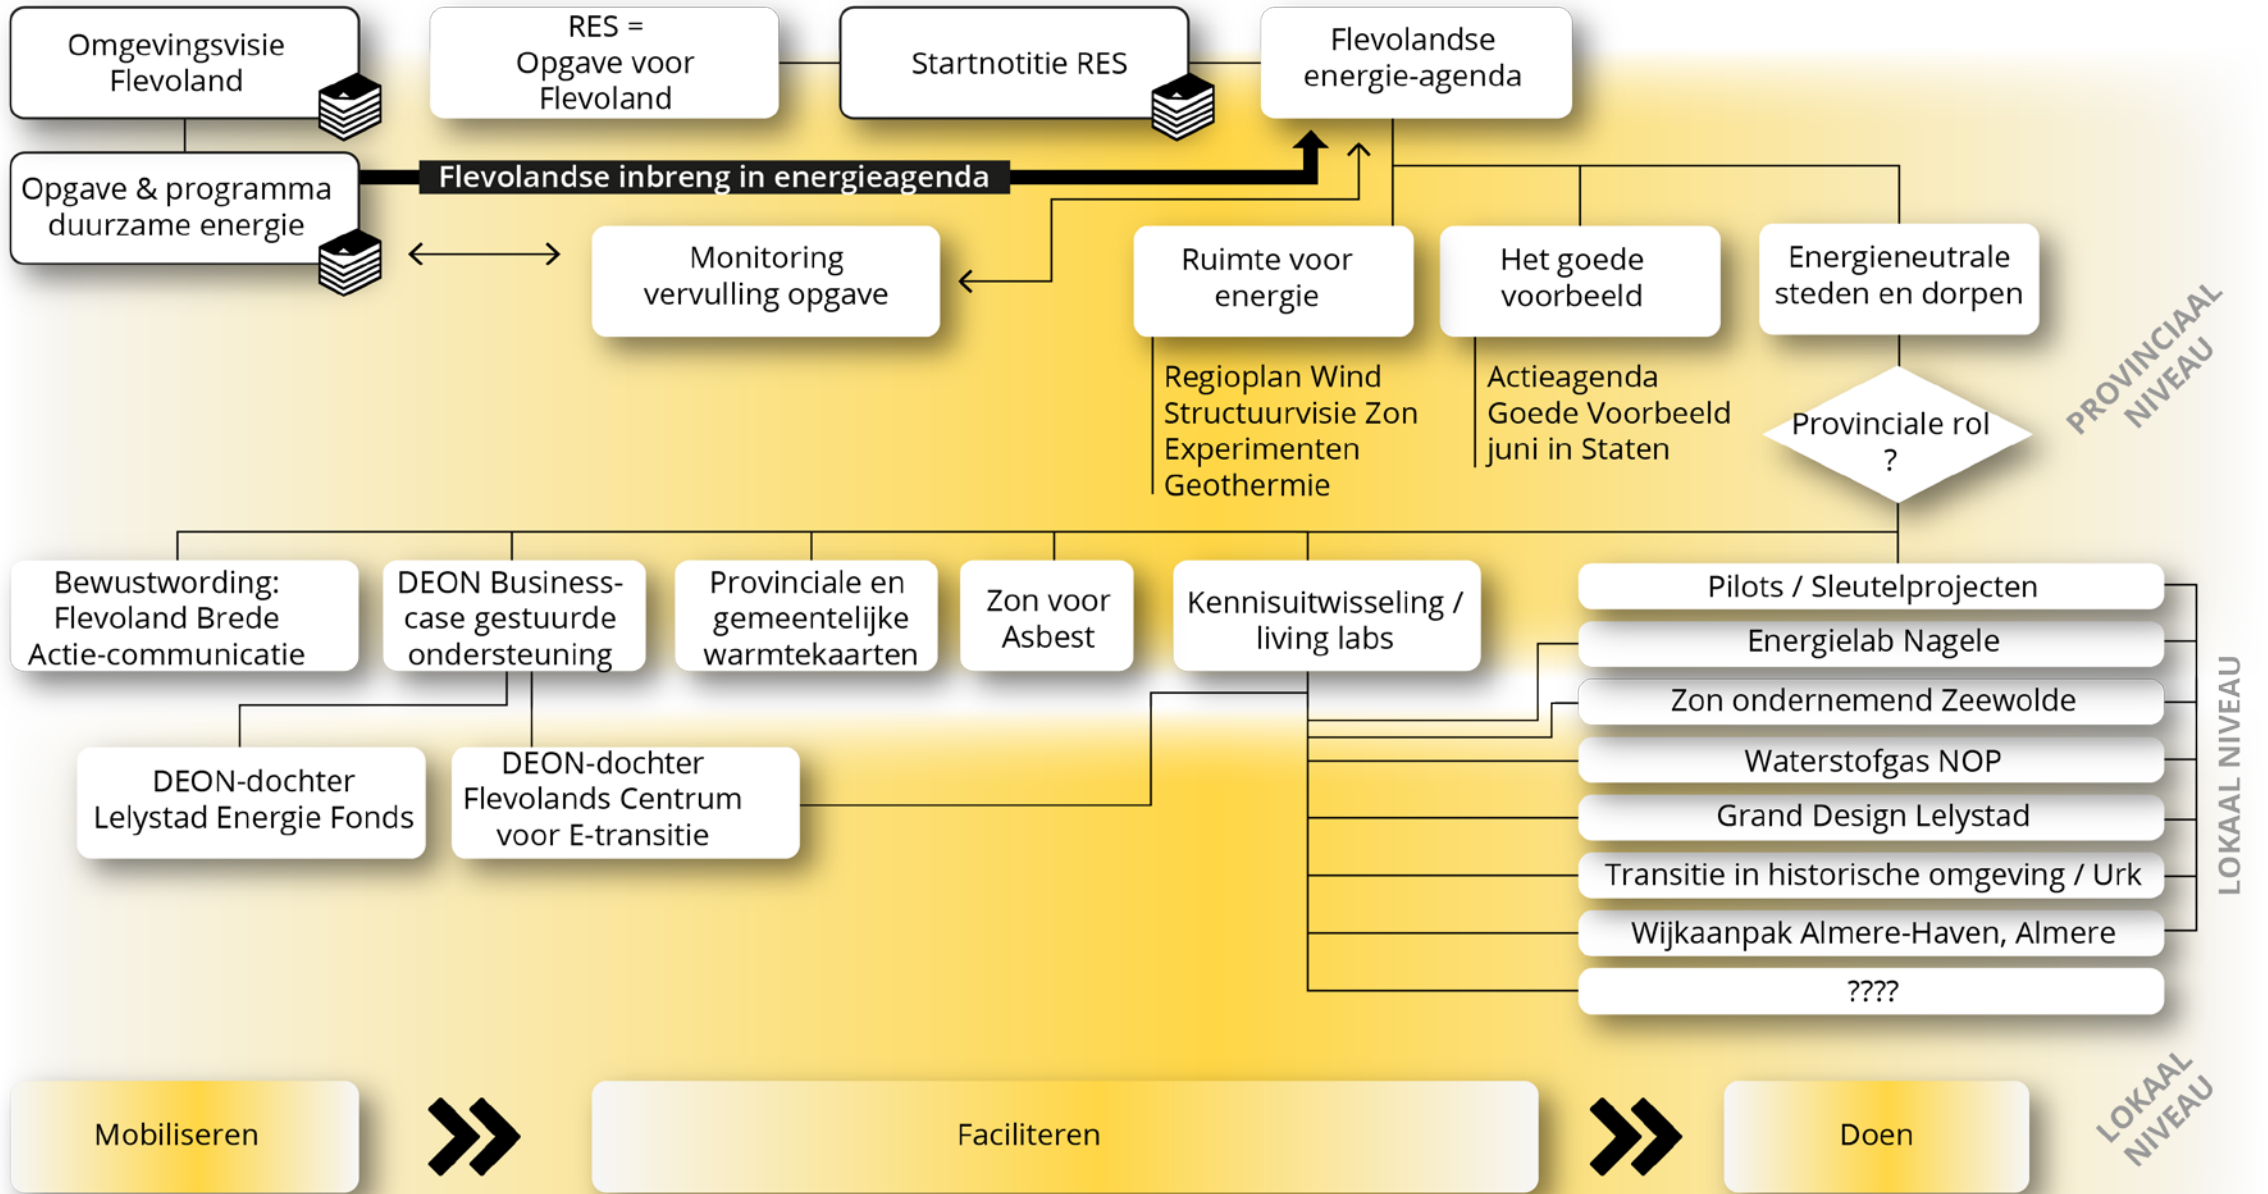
Omgevingsvisie Flevoland

RES = Opgave voor Flevoland

Startnotitie RES

Flevolandse energie-agenda

Opgave & programma duurzame energie

Flevolandse inbreng in energieagenda

Monitoring vervulling opgave

Ruimte voor energie

Het goede voorbeeld

Energieneutrale steden en dorpen

Regioplan Wind
Structuurvisie Zon
Experimenten
Geothermie

Actieagenda
Goede Voorbeeld
juni in Staten

Provinciale rol ?

PROVINCIAAL NIVEAU

Bewustwording: Flevoland Brede Actie-communicatie

DEON Business-case gestuurde ondersteuning

Provinciale en gemeentelijke warmtekaarten

Zon voor Asbest

Kennisuitwisseling / living labs

Pilots / Sleutelprojecten

Energielab Nagele

Zon ondernemend Zeewolde

Waterstofgas NOP

Grand Design Lelystad

Transitie in historische omgeving / Urk

Wijkaanpak Almere-Haven, Almere

????

DEON-dochter Lelystad Energie Fonds

DEON-dochter Flevolands Centrum voor E-transitie

LOKAAL NIVEAU

Mobiliseren

Faciliteren

Doen

LOKAAL NIVEAU